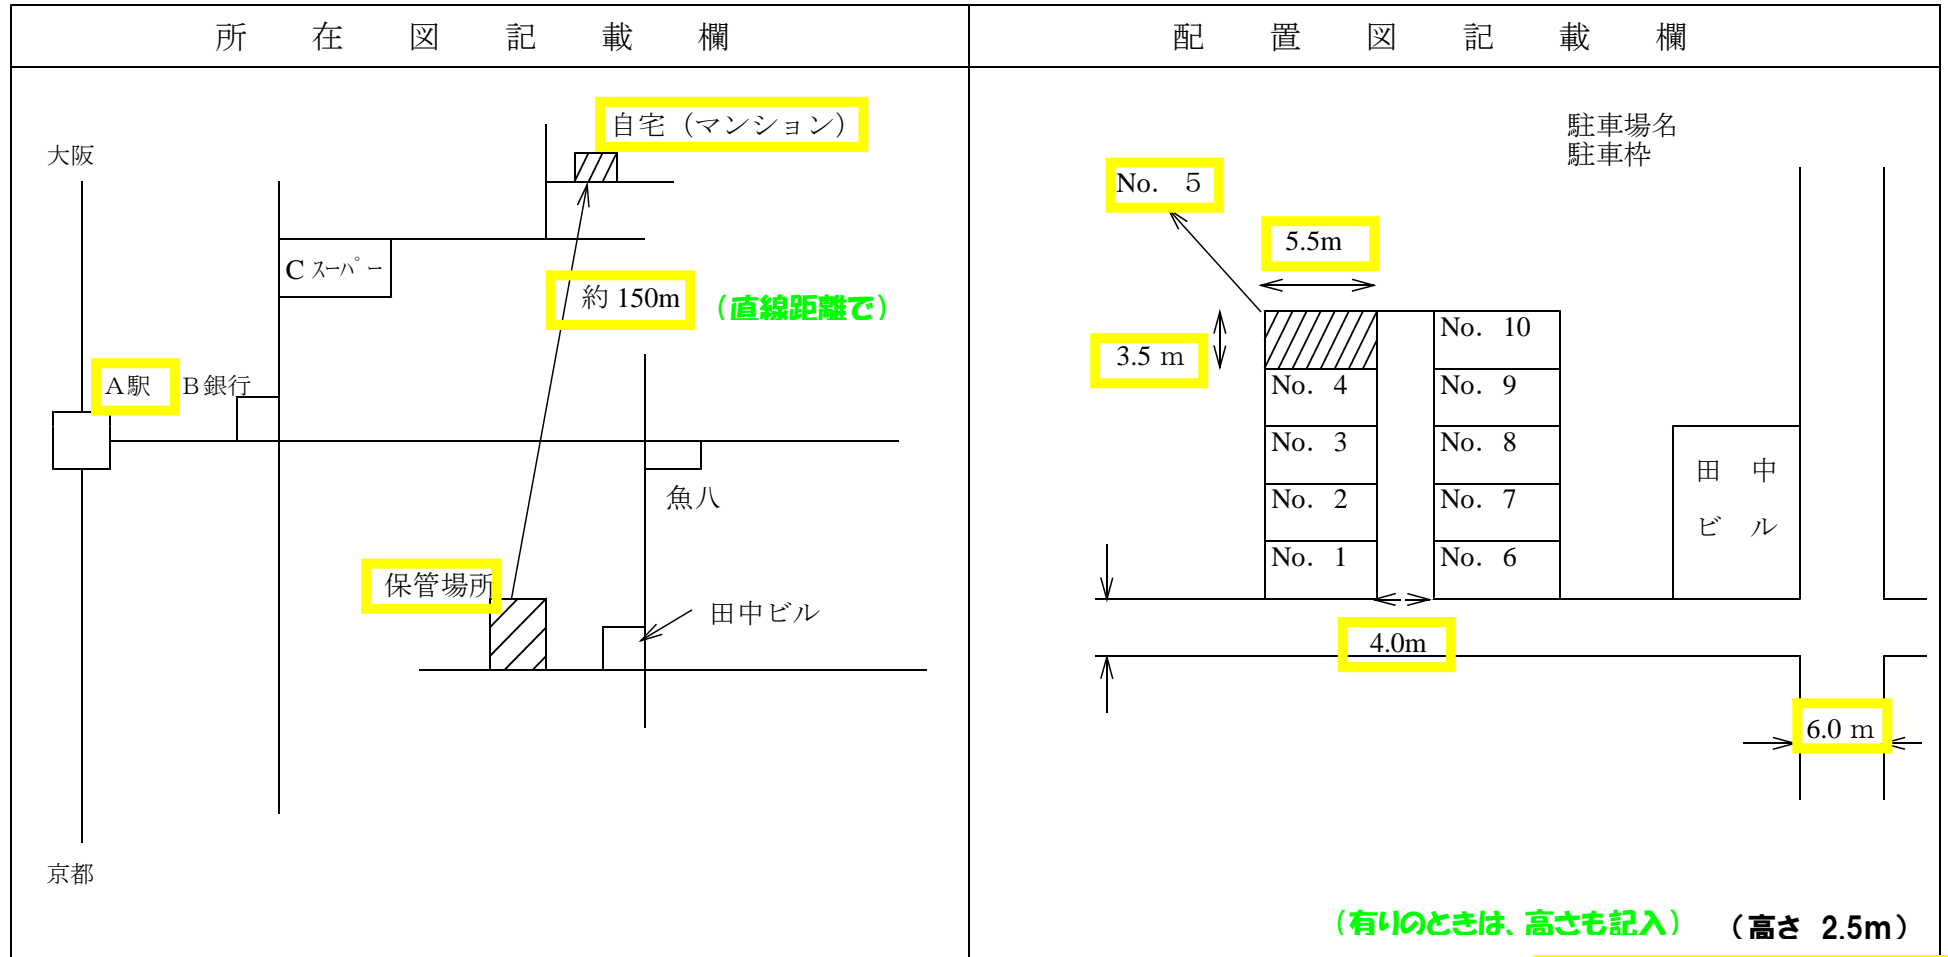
所 在 図 記 載 欄

大阪

自宅（マンション）

C スーパー

約 150m

（直線距離で）

A駅 B銀行

魚八

保管場所

田中ビル

京都

配 置 図 記 載 欄

駐車場名
駐車枠

No. 5

5.5m

3.5 m

No. 10
No. 4
No. 9
No. 3
No. 8
No. 2
No. 7
No. 1
No. 6

田 中
ビ ル

4.0m

6.0 m

（有りのときは、高さも記入） （高さ 2.5m）